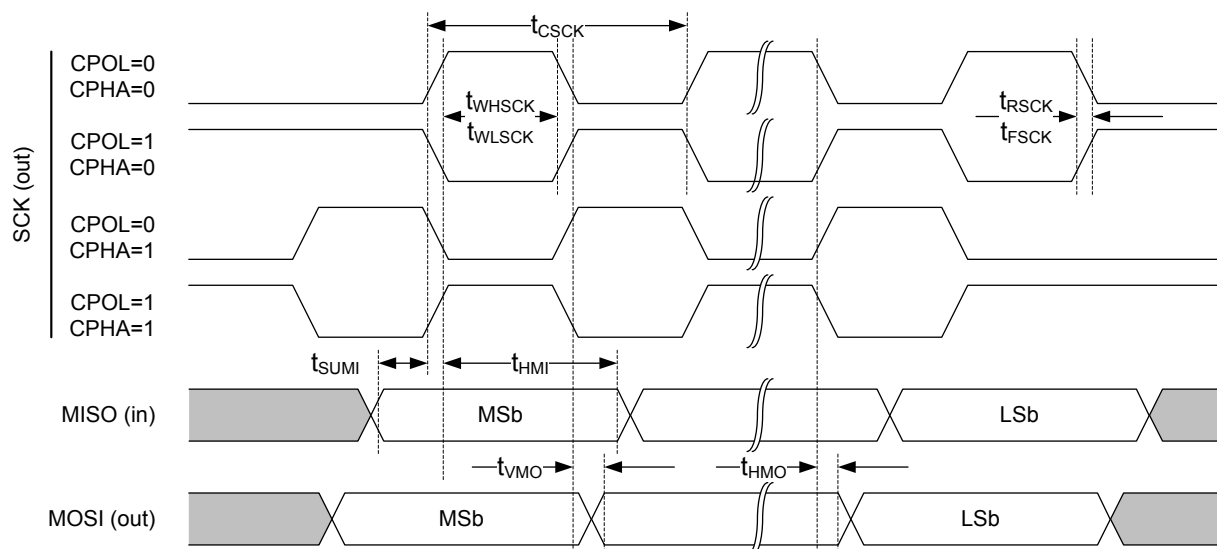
$t_{CSCK}$

CPOL=0
CPHA=0

$t_{WHSCK}$

$t_{RSCK}$

CPOL=1
CPHA=0

$t_{WLSCK}$

$t_{FSCK}$

SCK (out)

CPOL=0
CPHA=1

CPOL=1
CPHA=1

$t_{SUMI}$

$t_{HMI}$

MISO (in)

MSb

LSb

$t_{VMO}$

$t_{HMO}$

MOSI (out)

MSb

LSb